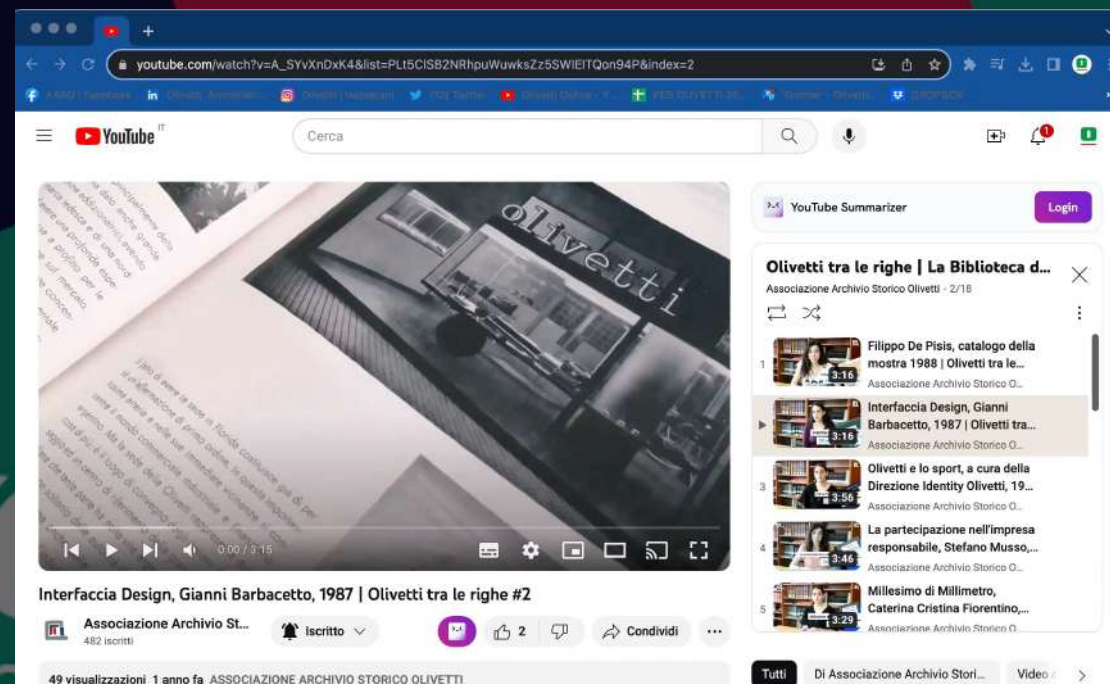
youtube.com/watch?v=A_SYvXnDxK4&list=PLt5ClSB2NRhpuWuwksZz5SWIEITQon94P&index=2

YouTube IT

Cerca

olivetti

0:00 / 3:15

YouTube Summarizer

Login

Olivetti tra le righe | La Biblioteca d...

Associazione Archivio Storico Olivetti · 2/18

1 Filippo De Pisis, catalogo della mostra 1988 | Olivetti tra le... 3:16 Associazione Archivio Storico O...

Interfaccia Design, Gianni Barbacetto, 1987 | Olivetti tra... 3:16 Associazione Archivio Storico O...

3 Olivetti e lo sport, a cura della Direzione Identity Olivetti, 19... 3:56 Associazione Archivio Storico O...

4 La partecipazione nell'impresa responsabile, Stefano Musso,... 3:46 Associazione Archivio Storico O...

5 Millesimo di Millimetro, Caterina Cristina Fiorentino,... 3:29 Associazione Archivio Storico O...

Interfaccia Design, Gianni Barbacetto, 1987 | Olivetti tra le righe #2

Associazione Archivio St...
482 iscritti

Iscritto

2

Condividi

49 visualizzazioni 1 anno fa ASSOCIAZIONE ARCHIVIO STORICO OLIVETTI

Tutti

Di Associazione Archivio Stori...

Video